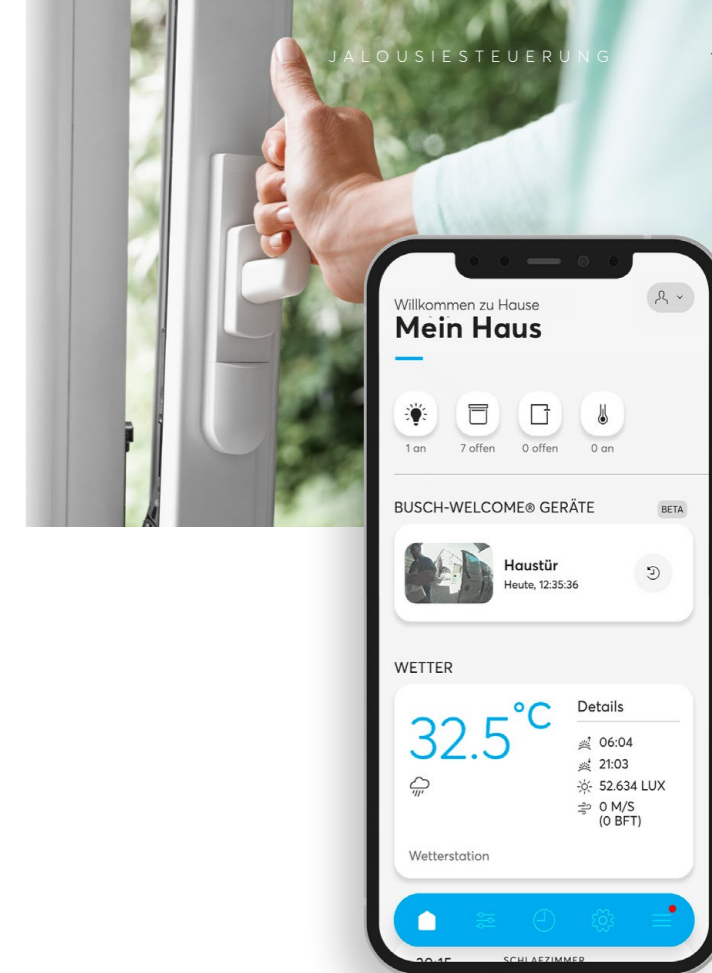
JALOUSIESTEUERUNG

Willkommen zu Hause
Mein Haus

1 an
7 offen
0 offen
0 an

BUSCH-WELCOME® GERÄTE
BETA

Haustür
Heute, 12:35:36

WETTER

32.5°C
Details
06:04
21:03
52.634 LUX
0 M/S (0 BFT)

Wetterstation

20:15 SCHLAFZIMMER